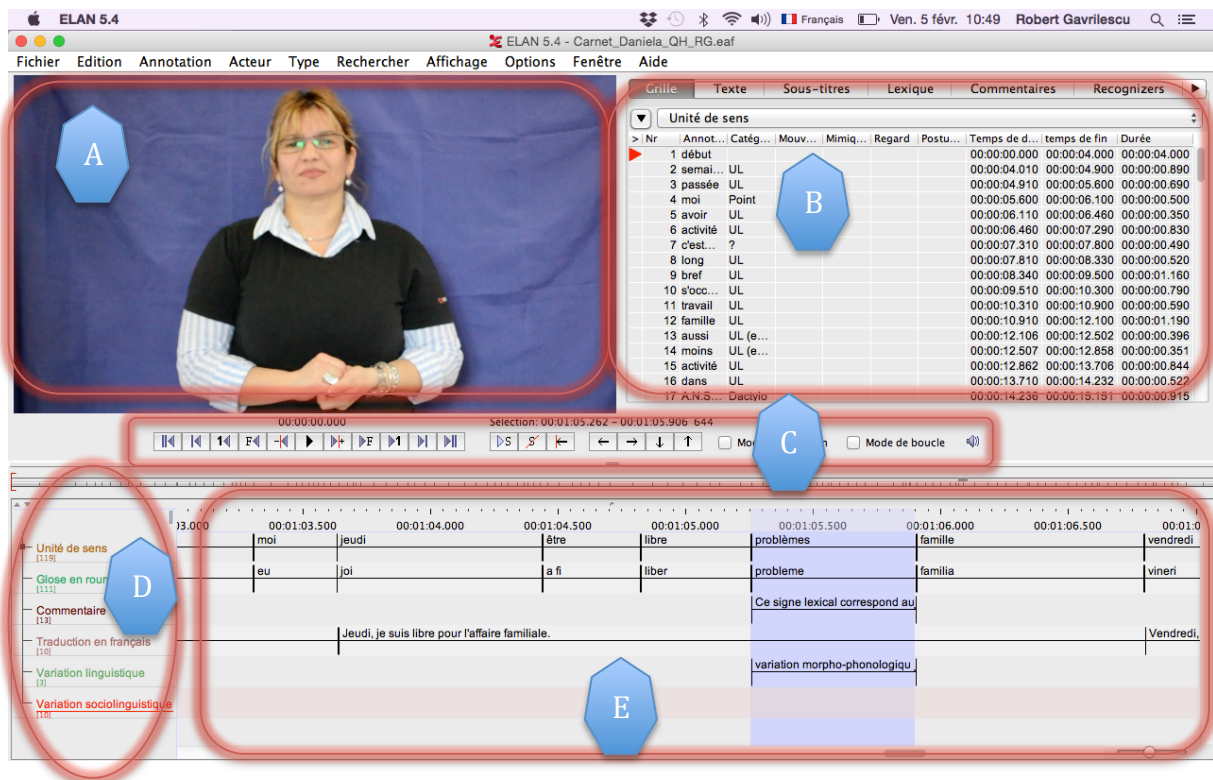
ELAN 5.4 Français Ven. 5 févr. 10:49 Robert Gavrilescu

ELAN 5.4 - Carnet_Daniela_QH_RG.eaf

Fichier Edition Annotation Acteur Type Rechercher Affichage Options Fenêtre Aide

A

Grille Texte Sous-titres Lexique Commentaires Recognizers

Unité de sens

| > | Nr | Annot... | Catég... | Mouv... | Mimiq... | Regard | Postu... | Temps de d... | temps de fin | Durée |
|---|---|---|---|---|---|---|---|---|---|---|
| | 1 | début | | | | | | 00:00:00.000 | 00:00:04.000 | 00:00:04.000 |
| | 2 | semai... | UL | | | | | 00:00:04.010 | 00:00:04.900 | 00:00:00.890 |
| | 3 | passée | UL | | | | | 00:00:04.910 | 00:00:05.600 | 00:00:00.690 |
| | 4 | moi | Point | | | | | 00:00:05.600 | 00:00:06.100 | 00:00:00.500 |
| | 5 | avoir | UL | | | | | 00:00:06.110 | 00:00:06.460 | 00:00:00.350 |
| | 6 | activité | UL | | | | | 00:00:06.460 | 00:00:07.290 | 00:00:00.830 |
| | 7 | c'est... | ? | | | | | 00:00:07.310 | 00:00:07.800 | 00:00:00.490 |
| | 8 | long | UL | | | | | 00:00:07.810 | 00:00:08.330 | 00:00:00.520 |
| | 9 | bref | UL | | | | | 00:00:08.340 | 00:00:09.500 | 00:00:01.160 |
| | 10 | s'occ... | UL | | | | | 00:00:09.510 | 00:00:10.300 | 00:00:00.790 |
| | 11 | travail | UL | | | | | 00:00:10.310 | 00:00:10.900 | 00:00:00.590 |
| | 12 | famille | UL | | | | | 00:00:10.910 | 00:00:12.100 | 00:00:01.190 |
| | 13 | aussi | UL (e... | | | | | 00:00:12.106 | 00:00:12.502 | 00:00:00.396 |
| | 14 | moins | UL (e... | | | | | 00:00:12.507 | 00:00:12.858 | 00:00:00.351 |
| | 15 | activité | UL | | | | | 00:00:12.862 | 00:00:13.706 | 00:00:00.844 |
| | 16 | dans | UL | | | | | 00:00:13.710 | 00:00:14.232 | 00:00:00.522 |
| | 17 | A.N.S. | Dactylo | | | | | 00:00:14.236 | 00:00:15.151 | 00:00:00.915 |

B

00:00:00.000 Sélection: 00:01:05.262 - 00:01:05.906 644

Mo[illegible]n Mode de boucle

C

03.000 00:01:03.500 00:01:04.000 00:01:04.500 00:01:05.000 00:01:05.500 00:01:06.000 00:01:06.500 00:01:0

Unité de sens [119] moi jeudi être libre problèmes famille vendredi
Glose en roum [111] eu joi a fi liber probleme familia vineri
Commentaire [13] Ce signe lexical correspond au
Traduction en français [10] Jeudi, je suis libre pour l'affaire familiale. Vendredi,
Variation linguistique [3] variation morpho-phonologiqu
Variation sociolinguistique [10]

D

E